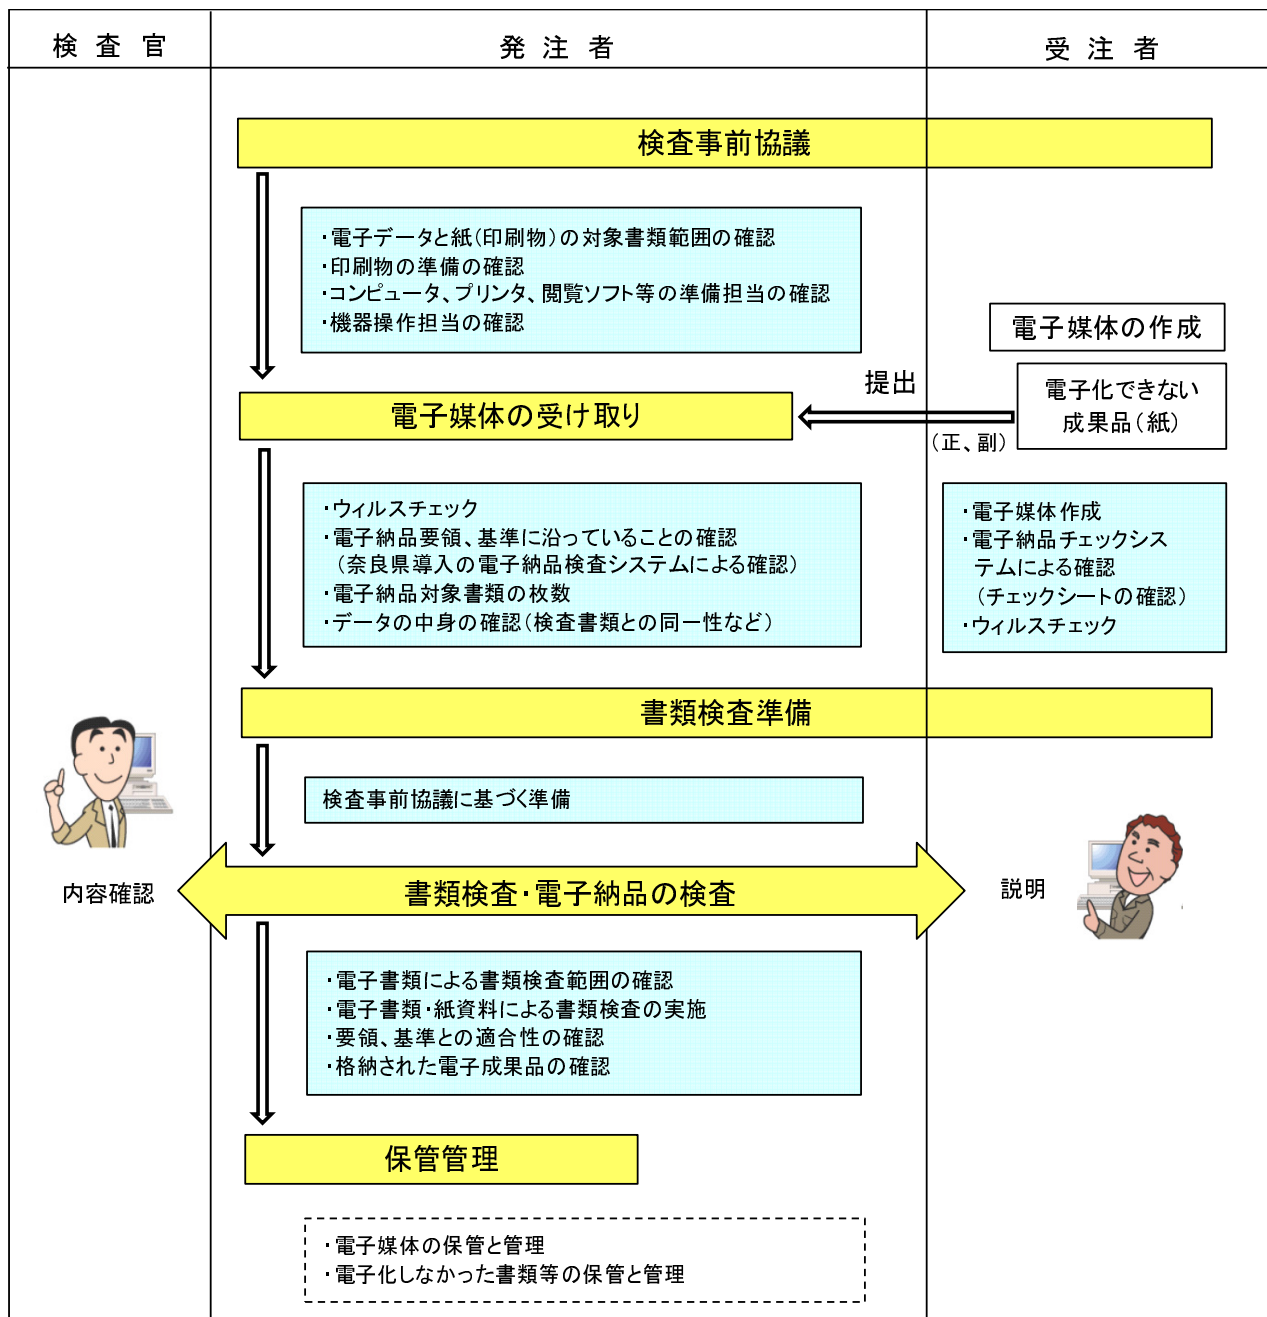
検 査 官

発 注 者

受 注 者

検査事前協議

・電子データと紙（印刷物）の対象書類範囲の確認
・印刷物の準備の確認
・コンピュータ、プリンタ、閲覧ソフト等の準備担当の確認
・機器操作担当の確認

電子媒体の作成

提出

電子化できない成果品（紙）

電子媒体の受け取り

（正、副）

・ウィルスチェック
・電子納品要領、基準に沿っていることの確認
（奈良県導入の電子納品検査システムによる確認）
・電子納品対象書類の枚数
・データの中身の確認（検査書類との同一性など）

・電子媒体作成
・電子納品チェックシステムによる確認
（チェックシートの確認）
・ウィルスチェック

書類検査準備

検査事前協議に基づく準備

内容確認

書類検査・電子納品の検査

説明

・電子書類による書類検査範囲の確認
・電子書類・紙資料による書類検査の実施
・要領、基準との適合性の確認
・格納された電子成果品の確認

保管管理

・電子媒体の保管と管理
・電子化しなかった書類等の保管と管理